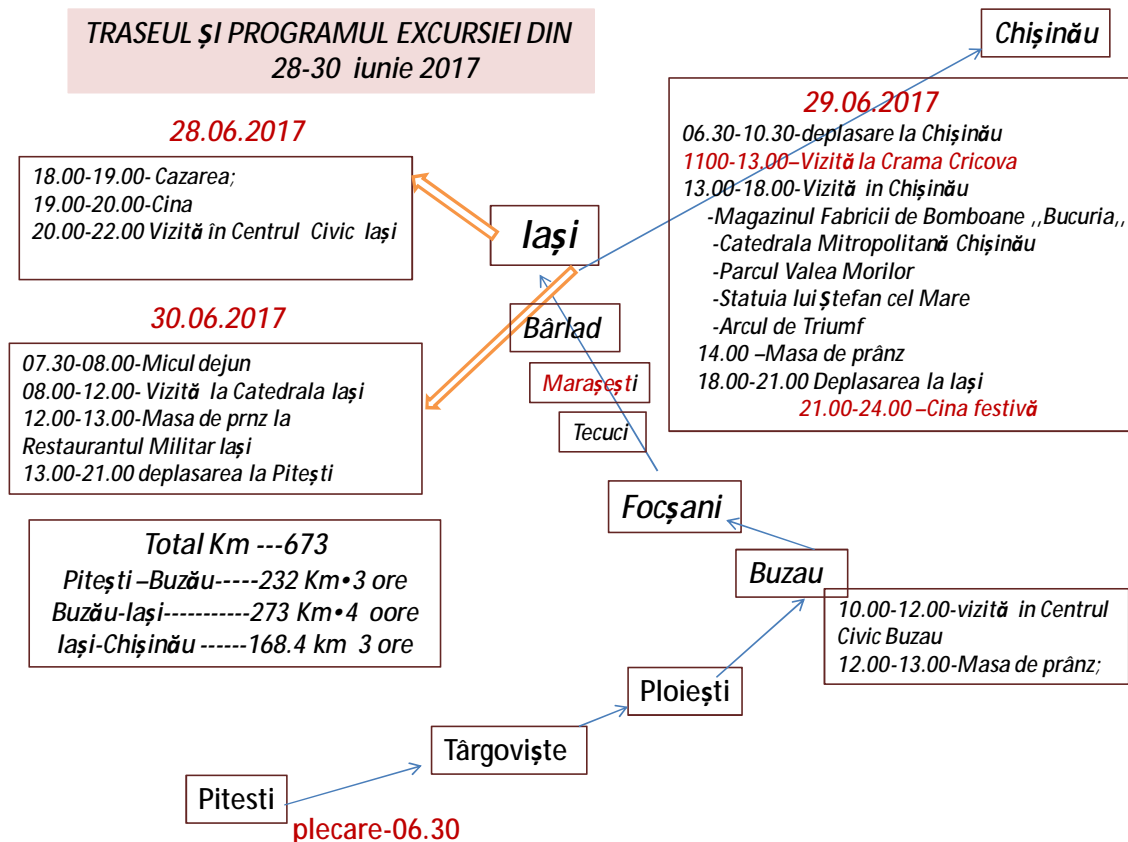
TRASEUL ȘI PROGRAMUL EXCURSIEI DIN 28-30 iunie 2017

Chișinău

28.06.2017

18.00-19.00- Cazarea;
19.00-20.00-Cina
20.00-22.00 Vizită în Centrul Civic Iași

Iași

29.06.2017

06.30-10.30-deplasare la Chișinău
1100-13.00–Vizită la Crama Cricova
13.00-18.00-Vizită in Chișinău
-Magazinul Fabricii de Bomboane ,,Bucuria,,
-Catedrala Mitropolitană Chișinău
-Parcul Valea Morilor
-Statuia lui Ștefan cel Mare
-Arcul de Triumf
14.00 –Masa de prânz
18.00-21.00 Deplasarea la Iași
21.00-24.00 –Cina festivă

30.06.2017

07.30-08.00-Micul dejun
08.00-12.00- Vizită la Catedrala Iași
12.00-13.00-Masa de prnz la Restaurantul Militar Iași
13.00-21.00 deplasarea la Pitești

Bârlad

Marașești

Tecuci

Focșani

Total Km ---673
Pitești –Buzău-----232 Km•3 ore
Buzău-Iași-----------273 Km•4 oore
Iași-Chișinău ------168.4 km 3 ore

Buzau

10.00-12.00-vizită in Centrul Civic Buzau
12.00-13.00-Masa de prânz;

Ploiești

Târgoviște

Pitesti

plecare-06.30